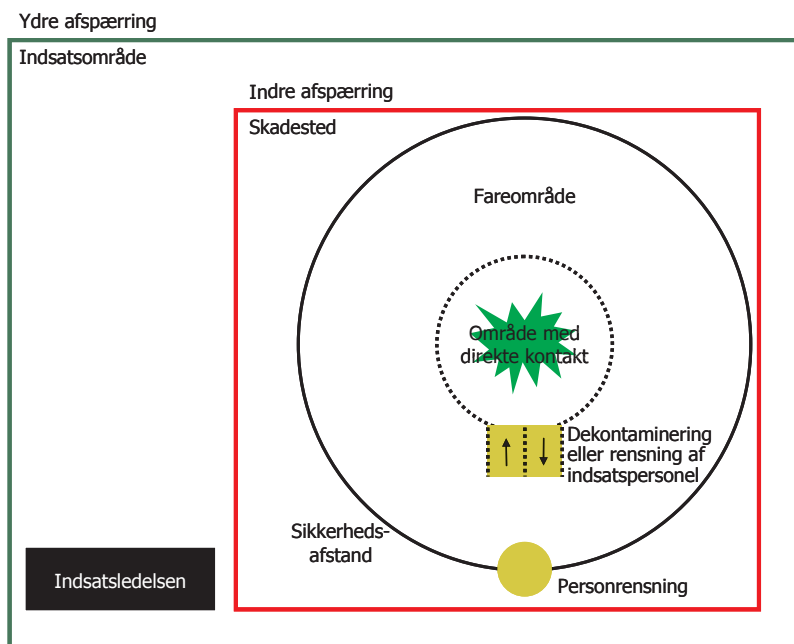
Ydre afspærring

Indsatsområde

Indre afspærring

Skadested

Fareområde

Område med direkte kontakt

Dekontaminering eller rensning af indsatspersonel

Sikkerheds-afstand

Indsatsledelsen

Personrensning